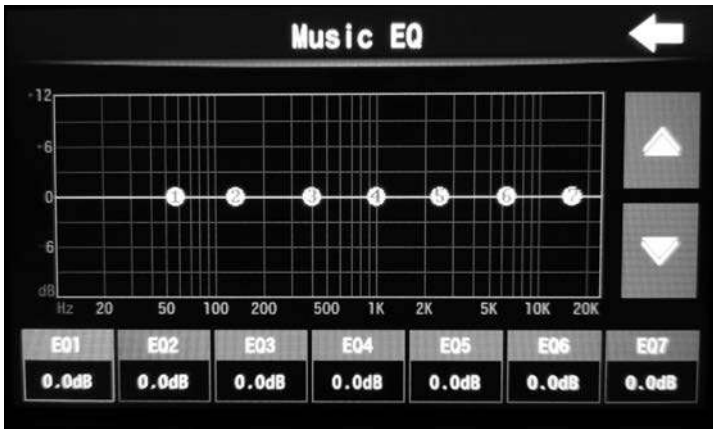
Music EQ

-12
-6
0
-6
dB
Hz 20 50 100 200 500 1K 2K 5K 10K 20K

1 2 3 4 5 6 7

| EQ1 | EQ2 | EQ3 | EQ4 | EQ5 | EQ6 | EQ7 |
|---|---|---|---|---|---|---|
| 0.0dB | 0.0dB | 0.0dB | 0.0dB | 0.0dB | 0.0dB | 0.0dB |